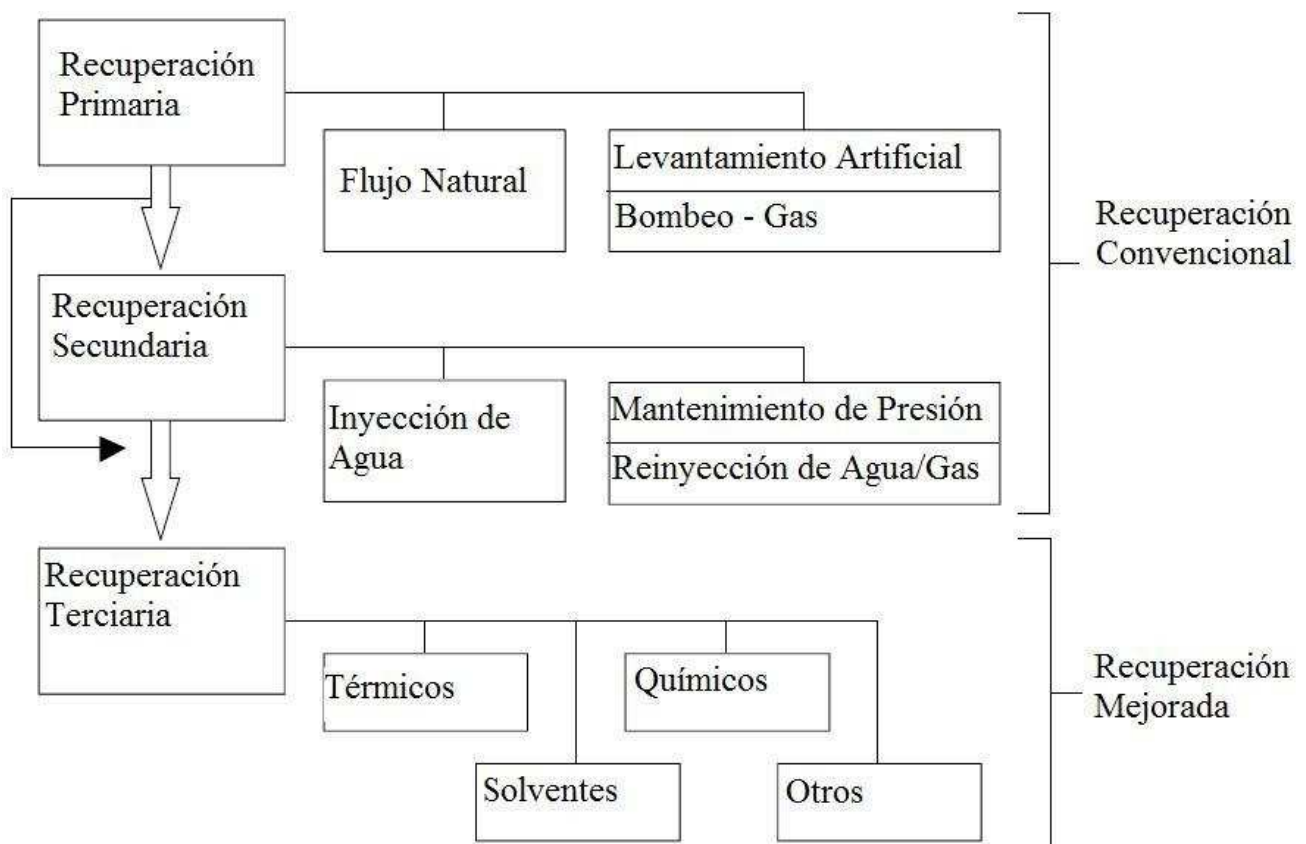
Recuperación Primaria

Flujo Natural

Levantamiento Artificial

Bombeo - Gas

Recuperación Convencional

Recuperación Secundaria

Inyección de Agua

Mantenimiento de Presión

Reinyección de Agua/Gas

Recuperación Terciaria

Térmicos

Químicos

Solventes

Otros

Recuperación Mejorada